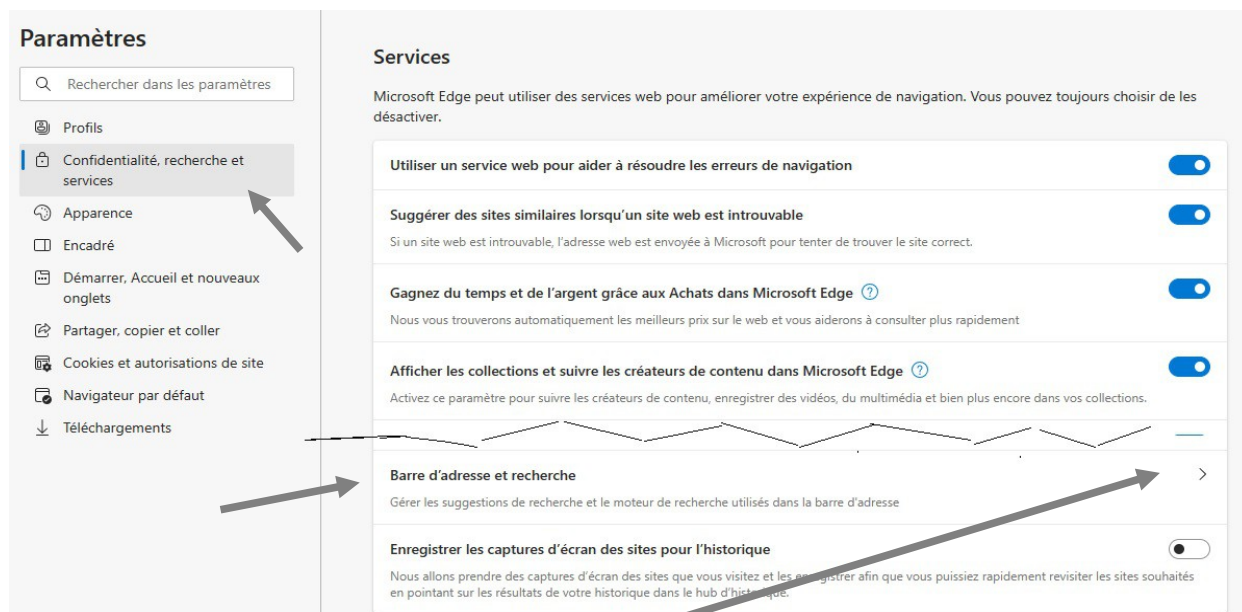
Paramètres

Rechercher dans les paramètres

Profils

Confidentialité, recherche et services

Apparence

Encadré

Démarrer, Accueil et nouveaux onglets

Partager, copier et coller

Cookies et autorisations de site

Navigateur par défaut

Téléchargements

Services

Microsoft Edge peut utiliser des services web pour améliorer votre expérience de navigation. Vous pouvez toujours choisir de les désactiver.

Utiliser un service web pour aider à résoudre les erreurs de navigation

Suggérer des sites similaires lorsqu'un site web est introuvable

Si un site web est introuvable, l'adresse web est envoyée à Microsoft pour tenter de trouver le site correct.

Gagnez du temps et de l'argent grâce aux Achats dans Microsoft Edge

Nous vous trouverons automatiquement les meilleurs prix sur le web et vous aiderons à consulter plus rapidement

Afficher les collections et suivre les créateurs de contenu dans Microsoft Edge

Activez ce paramètre pour suivre les créateurs de contenu, enregistrer des vidéos, du multimédia et bien plus encore dans vos collections.

Barre d'adresse et recherche

Gérer les suggestions de recherche et le moteur de recherche utilisés dans la barre d'adresse

Enregistrer les captures d'écran des sites pour l'historique

Nous allons prendre des captures d'écran des sites que vous visitez et les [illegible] afin que vous puissiez rapidement revisiter les sites souhaités en pointant sur les résultats de votre historique dans le hub d'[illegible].